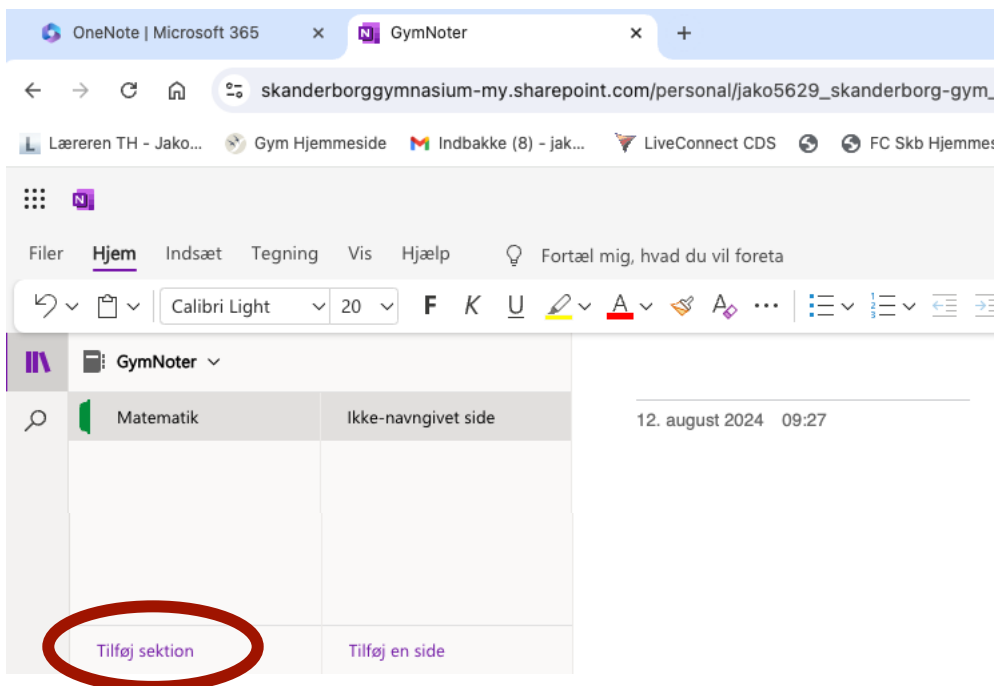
OneNote | Microsoft 365 ×
GymNoter ×
+
skanderborggymnasium-my.sharepoint.com/personal/jako5629_skanderborg-gym_
Læreren TH - Jako...
Gym Hjemmeside
Indbakke (8) - jak...
LiveConnect CDS
FC Skb Hjemmes
Filer Hjem Indsæt Tegning Vis Hjælp Fortæl mig, hvad du vil foreta
Calibri Light 20 F K U A A ···
GymNoter
Matematik
Ikke-navngivet side
12. august 2024 09:27
Tilføj sektion
Tilføj en side